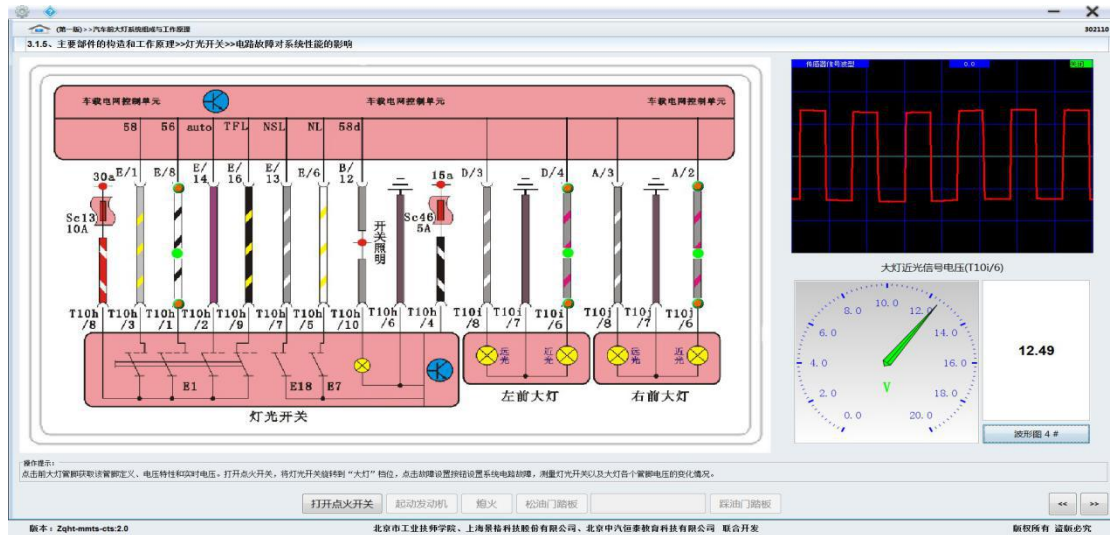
(第一版)>>汽车前大灯系统组成与工作原理

302110

3.1.5、主要部件的构造和工作原理>>灯光开关>>电路故障对系统性能的影响

车载电网控制单元

车载电网控制单元

车载电网控制单元

58 56 auto TFL NSL NL 58d

30a E/1 B/8 E/14 E/16 E/13 E/6 B/12 15a D/3 D/4 A/3 A/2

Sc13 10A

开关照明

Sc46 5A

T10h/8 T10h/3 T10h/1 T10h/2 T10h/9 T10h/7 T10h/5 T10h/10 T10h/6 T10h/4 T10i/8 T10i/7 T10i/6 T10j/8 T10j/7 T10j/6

E1 E18 E7

灯光开关

远光 近光

左前大灯

远光 近光

右前大灯

传感器信号波型

0.0

大灯近光信号电压(T10i/6)

10.0 12.0 8.0 14.0 6.0 16.0 4.0 18.0 2.0 20.0 0.0

V

12.49

波形图 4 #

操作提示:
点击前大灯管脚获取该管脚定义、电压特性和实时电压。打开点火开关，将灯光开关旋转到“大灯”档位，点击故障设置按钮设置系统电路故障，测量灯光开关以及大灯各个管脚电压的变化情况。

打开点火开关 起动发动机 熄火 松油门踏板 踩油门踏板

<< >>

版本：Zqht-mmts-cts:2.0

北京市工业技师学院、上海景格科技股份有限公司、北京中汽恒泰教育科技有限公司 联合开发

版权所有 盗版必究